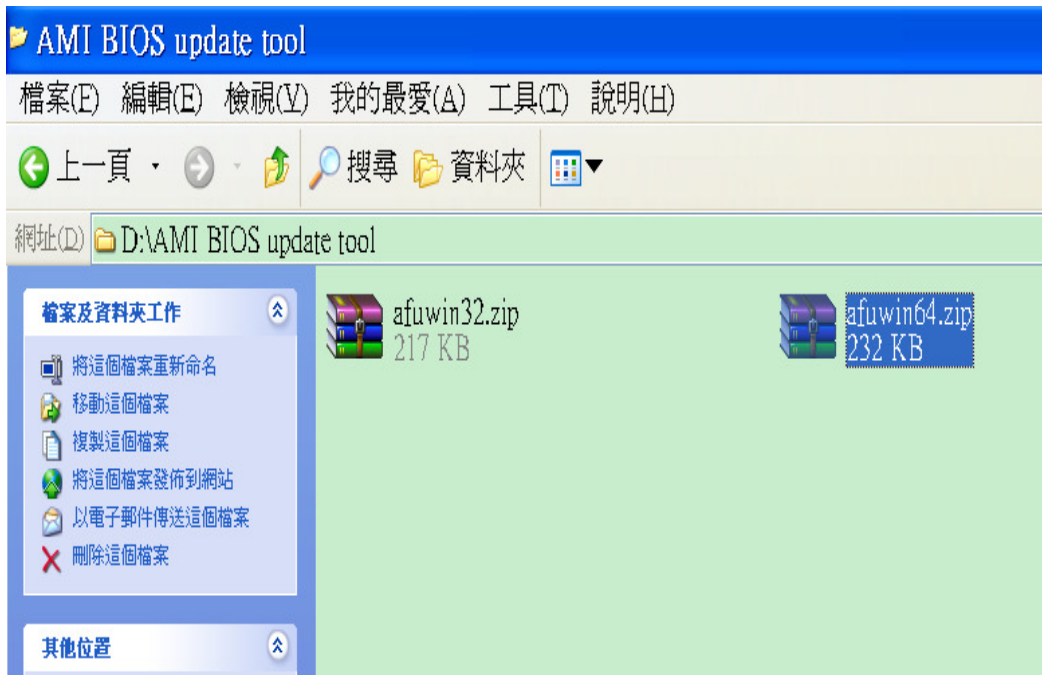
AMI BIOS update tool

檔案(E) 編輯(E) 檢視(V) 我的最愛(A) 工具(T) 說明(H)

上一頁 · 搜尋 資料夾

網址(D) D:\AMI BIOS update tool

檔案及資料夾工作

將這個檔案重新命名
移動這個檔案
複製這個檔案
將這個檔案發佈到網站
以電子郵件傳送這個檔案
刪除這個檔案

其他位置

afuwin32.zip
217 KB

afuwin64.zip
232 KB